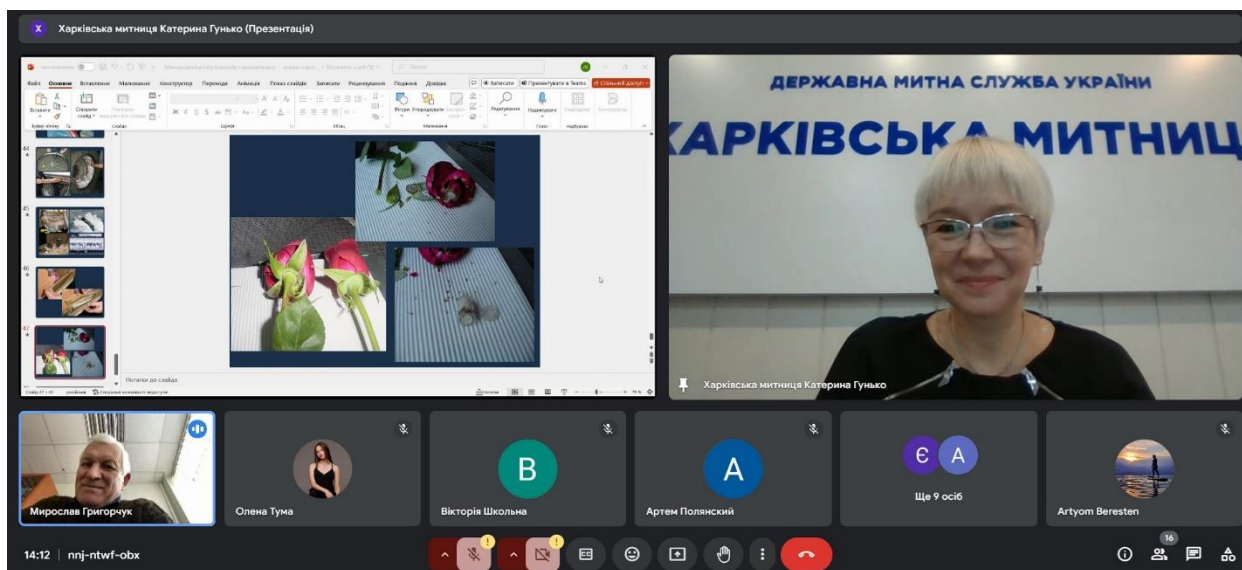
Х Харківська митниця Катерина Гунько (Презентація)

Файл Основне Вставлення Малювання Конструктор Переходи Анімація Показ слайдів Записати Рецензування Подання Довідка

Записати Презентувати в Teams Спільний доступ

Вставити Створити слайд Редагування Диктувати

44
45
46
47

Нотатки до слайда

ДЕРЖАВНА МИТНА СЛУЖБА УКРАЇНИ
ХАРКІВСЬКА МИТНИЦ

Харківська митниця Катерина Гунько

Мирослав Григорчук
Олена Тума
В
Вікторія Школьна
А
Артем Полянский
Є А
Ще 9 осіб
Artyom Beresten

14:12 | nnj-ntwf-obx

16